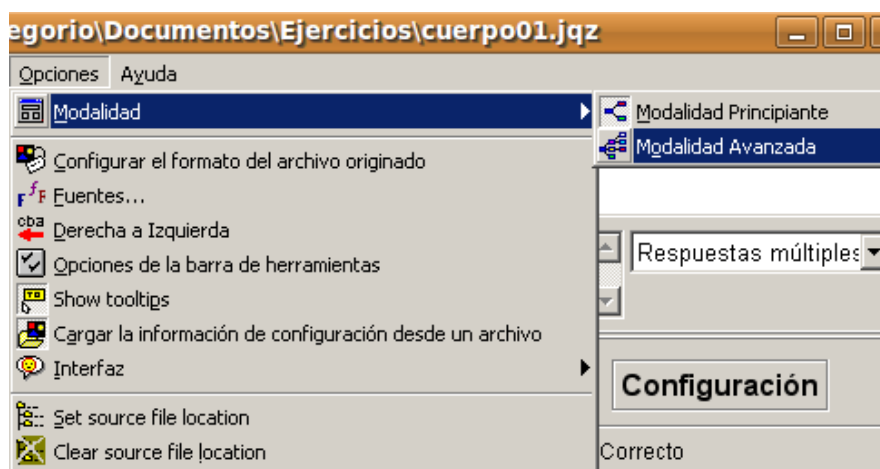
egorio\Documentos\Ejercicios\cuerpo01.jqz

Opciones Ayuda

Modalidad

Modalidad Principiante

Modalidad Avanzada

Configurar el formato del archivo originado

Fuentes...

cba

Derecha a Izquierda

Opciones de la barra de herramientas

Show tooltips

Cargar la información de configuración desde un archivo

Interfaz

Set source file location

Clear source file location

Respuestas múltiples

Configuración

Correcto